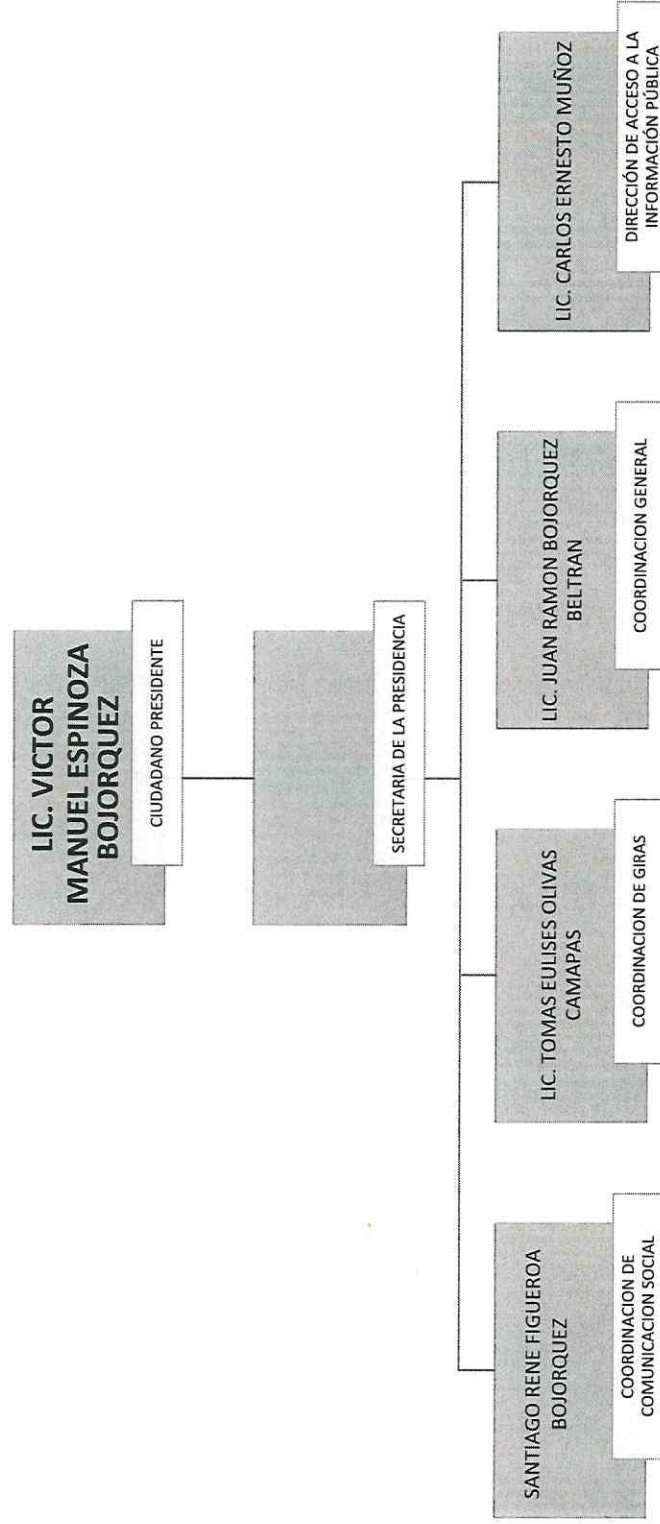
LIC. VICTOR MANUEL ESPINOZA BOJORQUEZ

CIUDADANO PRESIDENTE

SECRETARIA DE LA PRESIDENCIA

SANTIAGO RENE FIGUEROA BOJORQUEZ

COORDINACION DE COMUNICACION SOCIAL

LIC. TOMAS EULISES OLIVAS CAMAPAS

COORDINACION DE GIRAS

LIC. JUAN RAMON BOJORQUEZ BELTRAN

COORDINACION GENERAL

LIC. CARLOS ERNESTO MUÑOZ

DIRECCIÓN DE ACCESO A LA INFORMACIÓN PÚBLICA